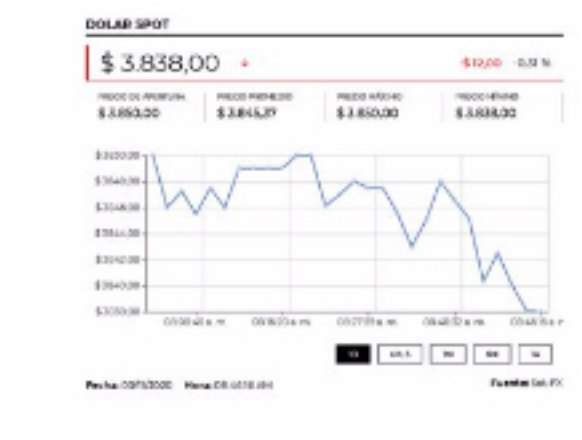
DOLAR SPOT

$ 3.838,00

-$12,00 -0,31 %

PRECIO DE APERTURA
$ 3.850,00

PRECIO PROMEDIO
$ 3.845,27

PRECIO MÁXIMO
$ 3.850,00

PRECIO MÍNIMO
$ 3.838,00

$3.850,00
$3.848,00
$3.846,00
$3.844,00
$3.842,00
$3.840,00
$3.838,00

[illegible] a. m.
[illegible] a. m.
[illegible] a. m.
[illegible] a. m.
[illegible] a. m.

1D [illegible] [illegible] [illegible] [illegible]

Fecha: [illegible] Hora: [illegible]

Fuente: Set-FX